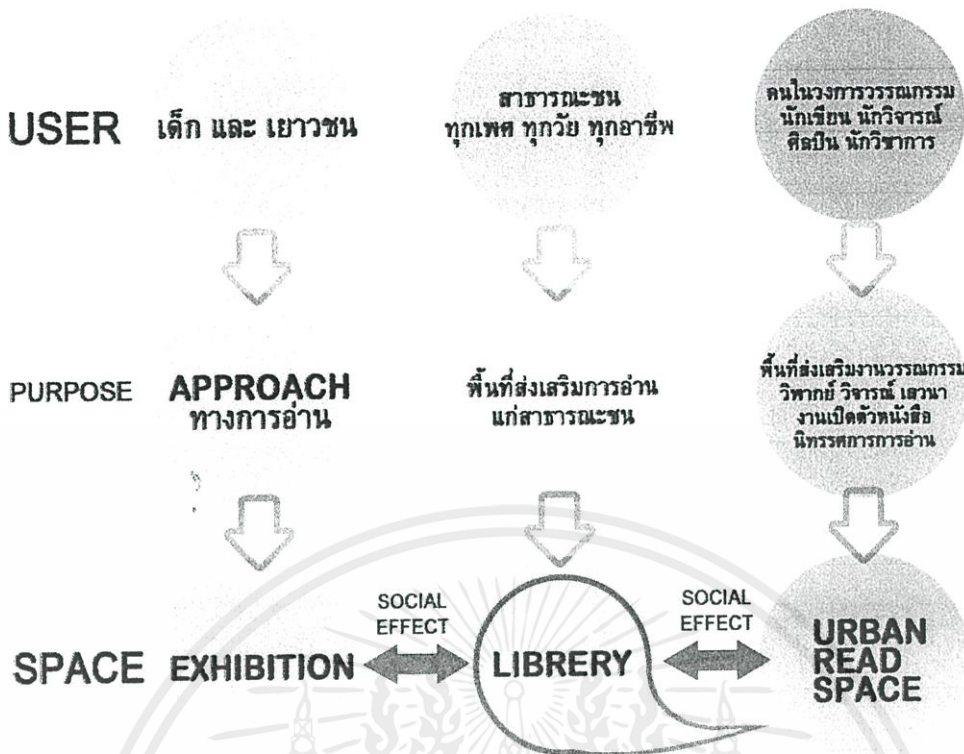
USER เด็ก และ เยาวชน

สาธารณะชน ทุกเพศ ทุกวัย ทุกอาชีพ

คนในวงการวรรณกรรม นักเขียน นักวิจารณ์ ศิลปิน นักวิชาการ

PURPOSE APPROACH ทางการอ่าน

พื้นที่ส่งเสริมการอ่าน แก่สาธารณะชน

พื้นที่ส่งเสริมงานวรรณกรรม วิพากษ์ วิจารณ์ เสวนา งานเปิดตัวหนังสือ นิทรรศการการอ่าน

SOCIAL EFFECT

SOCIAL EFFECT

SPACE EXHIBITION

LIBRERY

URBAN READ SPACE